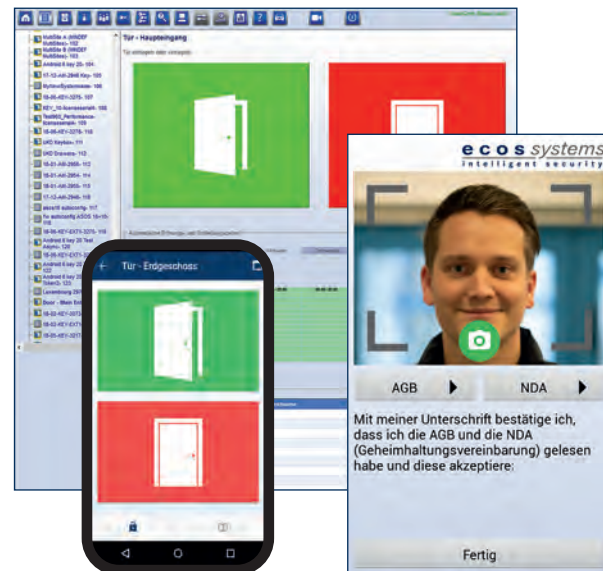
Tür - Haupteingang

Tür - Erdgeschoss

ecos systems
intelligent security

AGB

NDA

Mit meiner Unterschrift bestätige ich, dass ich die AGB und die NDA (Geheimhaltungsvereinbarung) gelesen habe und diese akzeptiere:

Fertig